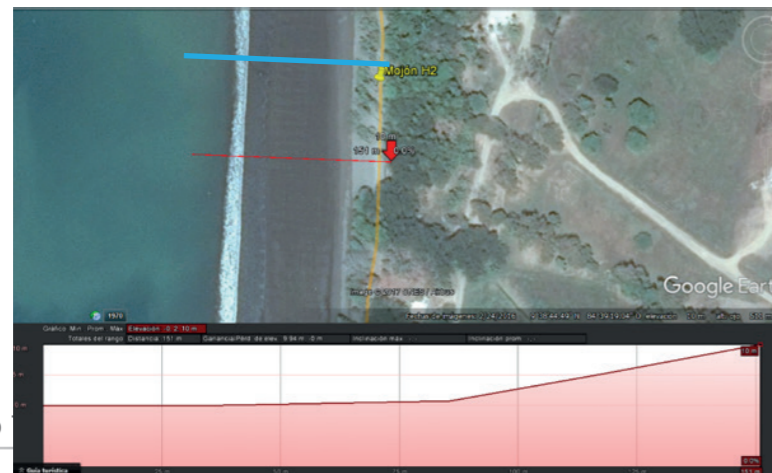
Mojón H2

10 m
151 m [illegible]

Google Earth

1970

Imagen © 2017 CNES / Airbus

Fecha de imágenes: 2/4/2016 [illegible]

Gráfico Mín Prom Máx Elevación: 0, 2, 10 m

Totales del rango: Distancia: 151 m Ganancia/Pérd. de elev.: 9.94 m, -0 m Inclinación máx.: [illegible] Inclinación prom.: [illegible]

10 m

5 m

0 m

10 m

0.0%

Guía turística